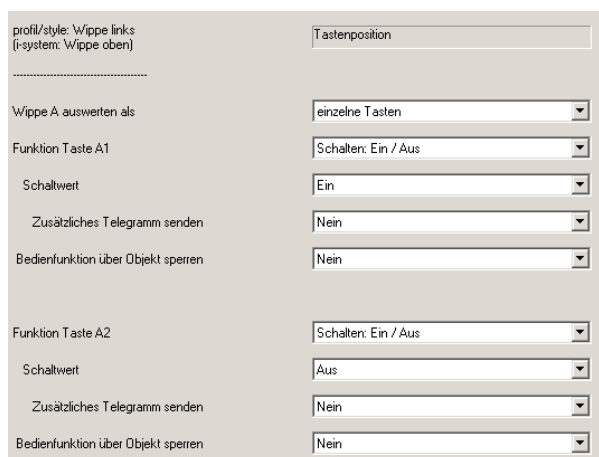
profil/style: Wippe links
(i-system: Wippe oben)

Tastenposition

------------------------------------

Wippe A auswerten als | einzelne Tasten

Funktion Taste A1 | Schalten: Ein / Aus

Schaltwert | Ein

Zusätzliches Telegramm senden | Nein

Bedienfunktion über Objekt sperren | Nein

Funktion Taste A2 | Schalten: Ein / Aus

Schaltwert | Aus

Zusätzliches Telegramm senden | Nein

Bedienfunktion über Objekt sperren | Nein